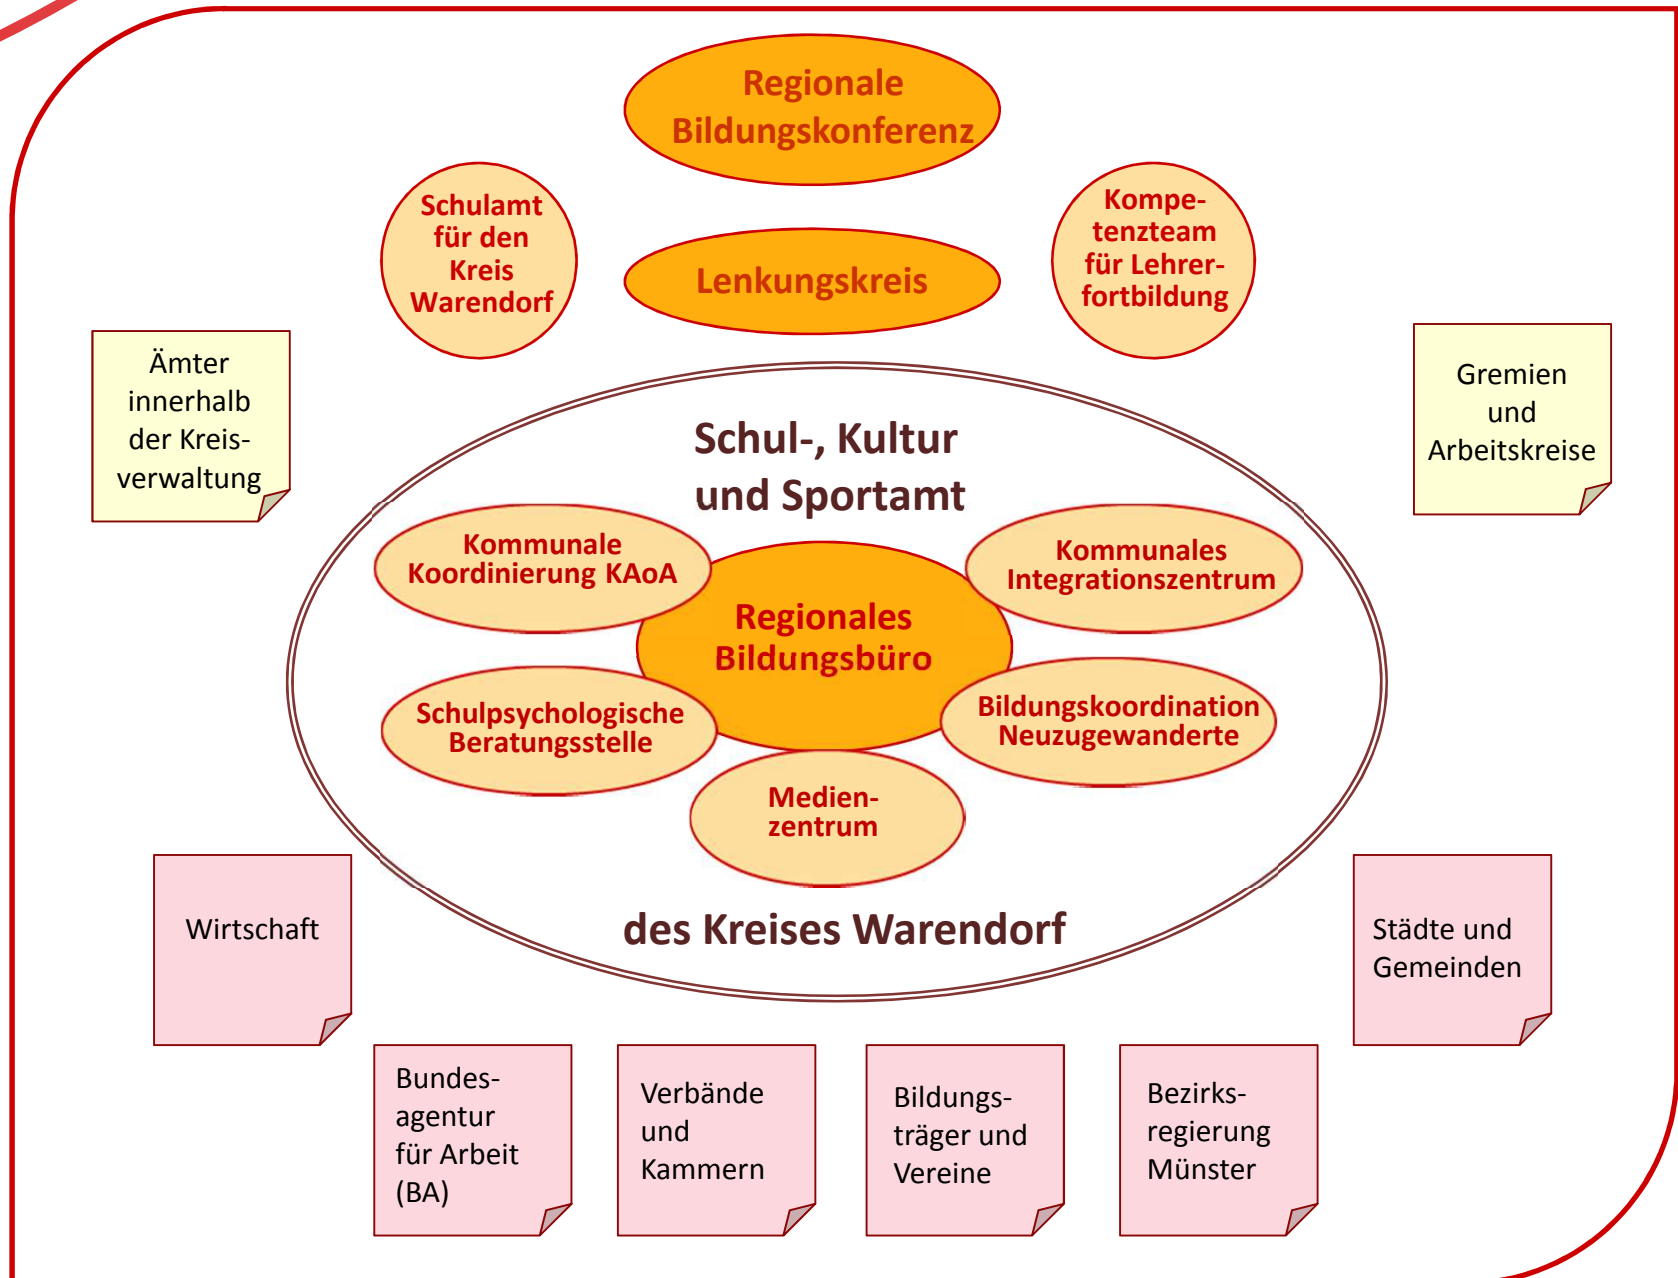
Regionale Bildungskonferenz

Schulamt für den Kreis Warendorf

Lenkungskreis

Kompetenzteam für Lehrerfortbildung

Ämter innerhalb der Kreisverwaltung

Gremien und Arbeitskreise

Schul-, Kultur und Sportamt

Kommunale Koordinierung KAoA

Kommunales Integrationszentrum

Regionales Bildungsbüro

Schulpsychologische Beratungsstelle

Bildungskoordination Neuzugewanderte

Medienzentrum

des Kreises Warendorf

Wirtschaft

Städte und Gemeinden

Bundesagentur für Arbeit (BA)

Verbände und Kammern

Bildungsträger und Vereine

Bezirksregierung Münster